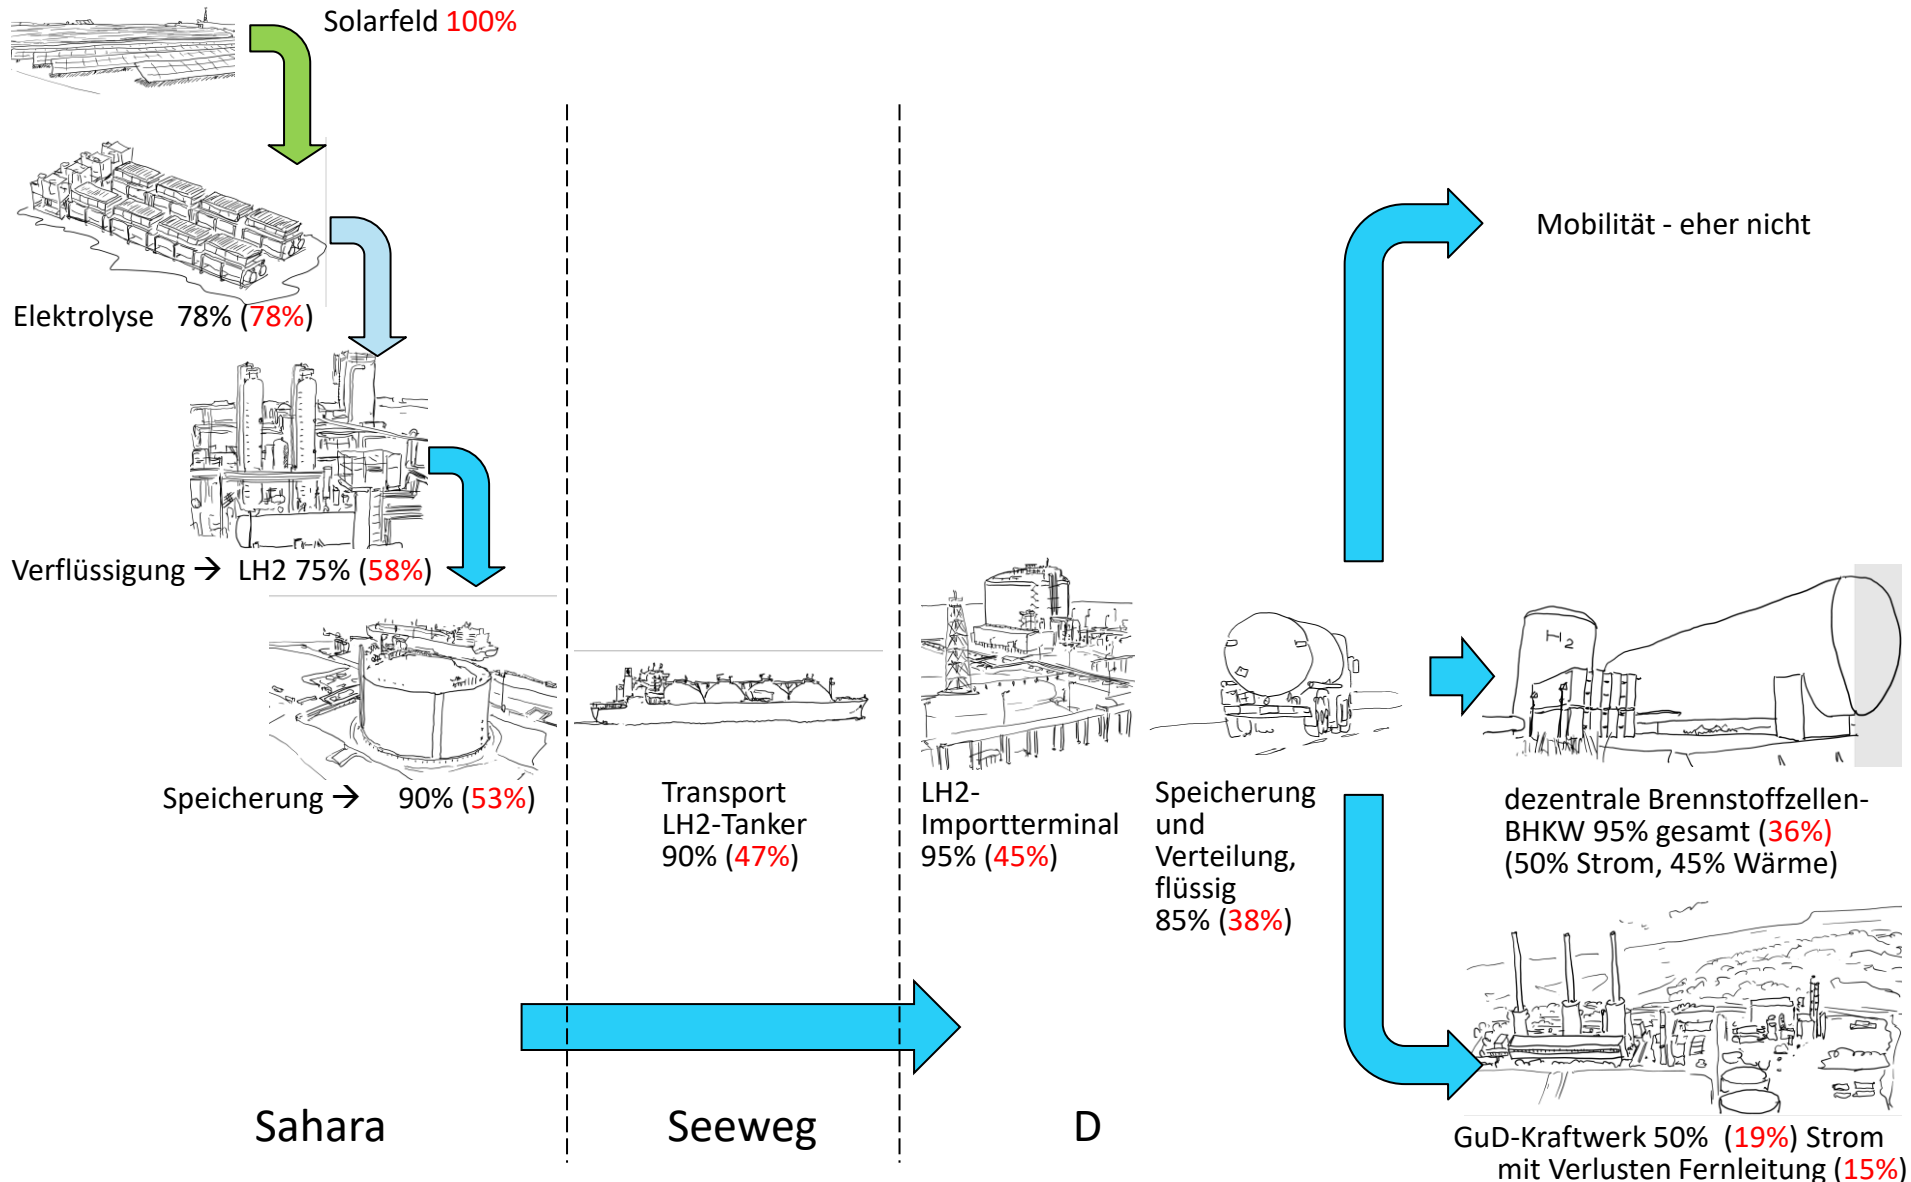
Solarfeld 100%

Elektrolyse 78% (78%)

Verflüssigung → LH2 75% (58%)

Speicherung → 90% (53%)

Transport
LH2-Tanker
90% (47%)

LH2-
Importterminal
95% (45%)

Speicherung
und
Verteilung,
flüssig
85% (38%)

Mobilität - eher nicht

$H_2$

dezentrale Brennstoffzellen-BHKW 95% gesamt (36%)
(50% Strom, 45% Wärme)

GuD-Kraftwerk 50% (19%) Strom
mit Verlusten Fernleitung (15%)

Sahara

Seeweg

D